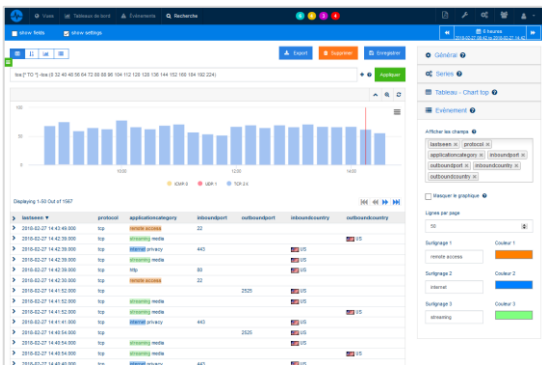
Vues | Tableau de bord | Événements | Recherche | 0 | 0 | 0 | 4

show fields | show settings | 6 heures | 2018-02-27 08:42 to 2018-02-27 14:42

Export | Supprimer | Enregistrer

tos:[* TO *] -tos:(8 32 40 48 56 64 72 80 88 96 104 112 120 128 136 144 152 160 184 192 224)

Appliquer

Général

Séries

Tableau - Chart top

Événement

Afficher les champs
lastseen × protocol × applicationcategory × inboundport × outboundport × inboundcountry × outboundcountry ×

Masquer le graphique

Lignes par page
50

Surlignage 1 | Couleur 1
remote access

Surlignage 2 | Couleur 2
internet

Surlignage 3 | Couleur 3
streaming

1000 | 1200 | 1400

ICMP 0 | UER 1 | TCP 2.1

Displaying 1-50 Out of 1987

| lastseen ▼ | protocol | applicationcategory | inboundport | outboundport | inboundcountry | outboundcountry |
|---|---|---|---|---|---|---|
| 2018-02-27 14:43:49.000 | tcp | remote access | 22 | | | |
| 2018-02-27 14:42:39.000 | tcp | streaming media | | | | US |
| 2018-02-27 14:42:39.000 | tcp | internet privacy | 443 | | US | |
| 2018-02-27 14:42:39.000 | tcp | streaming media | | | US | |
| 2018-02-27 14:42:39.000 | tcp | http | 80 | | US | |
| 2018-02-27 14:42:39.000 | tcp | remote access | 22 | | | |
| 2018-02-27 14:41:52.000 | tcp | | | 2525 | US | |
| 2018-02-27 14:41:52.000 | tcp | streaming media | | | US | |
| 2018-02-27 14:41:52.000 | tcp | streaming media | | | US | |
| 2018-02-27 14:41:41.000 | tcp | internet privacy | 443 | | US | |
| 2018-02-27 14:40:54.000 | tcp | | | 2525 | US | |
| 2018-02-27 14:40:54.000 | tcp | streaming media | | | US | |
| 2018-02-27 14:40:54.000 | tcp | streaming media | | | | US |
| 2018-02-27 14:40:40.000 | tcp | internet privacy | | | | |